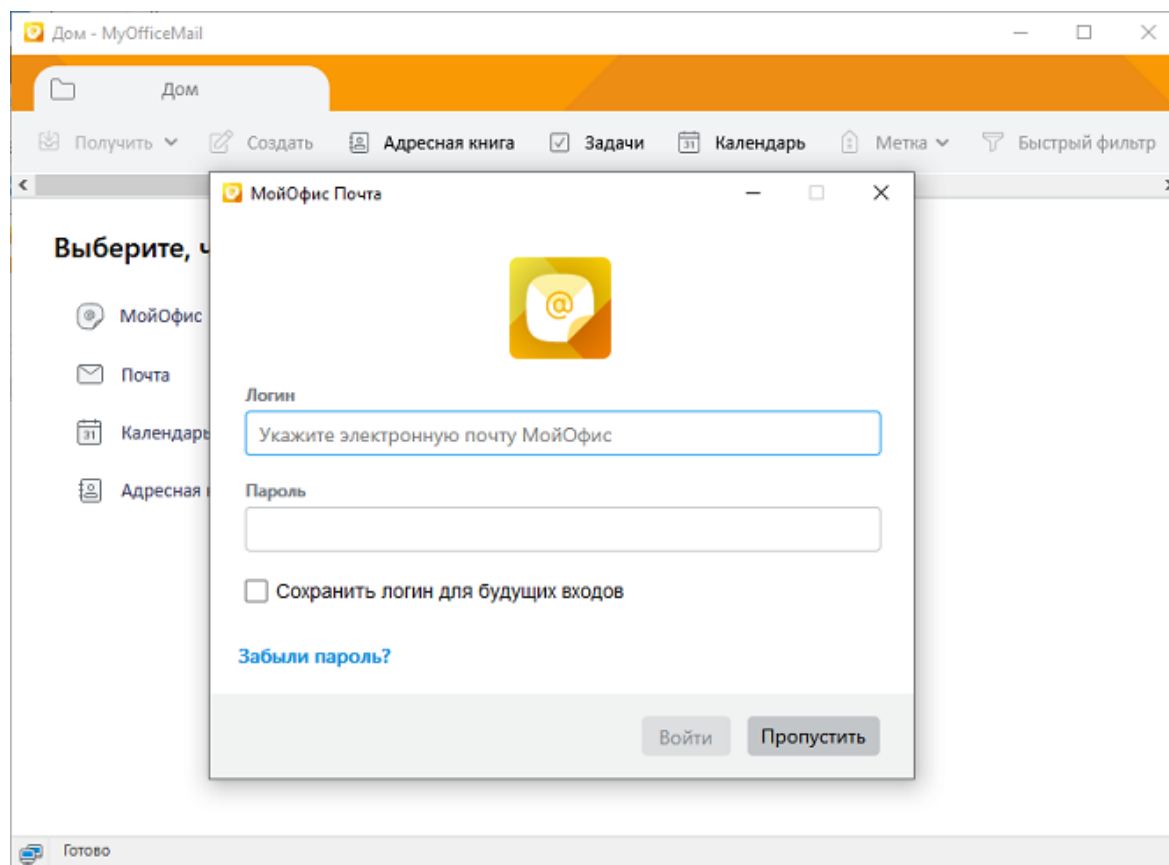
Дом - MyOfficeMail

Дом

Получить Создать Адресная книга Задачи Календарь Метка Быстрый фильтр

Выберите, ч

МойОфис

Почта

Календарь

Адресная

МойОфис Почта

Логин

Укажите электронную почту МойОфис

Пароль

Сохранить логин для будущих входов

Забыли пароль?

Войти Пропустить

Готово